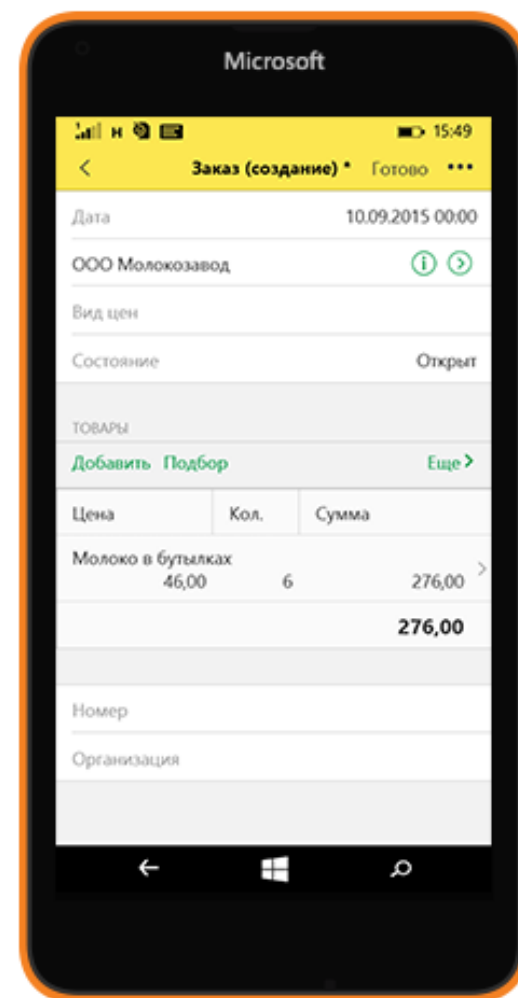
Microsoft

H 15:49

< Заказ (создание) * Готово •••

Дата 10.09.2015 00:00

ООО Молокозавод

Вид цен

Состояние Открыт

ТОВАРЫ

Добавить Подбор Еще >

| Цена | Кол. | Сумма |
|---|---|---|
| Молоко в бутылках | | |
| 46,00 | 6 | 276,00 |

276,00

Номер

Организация